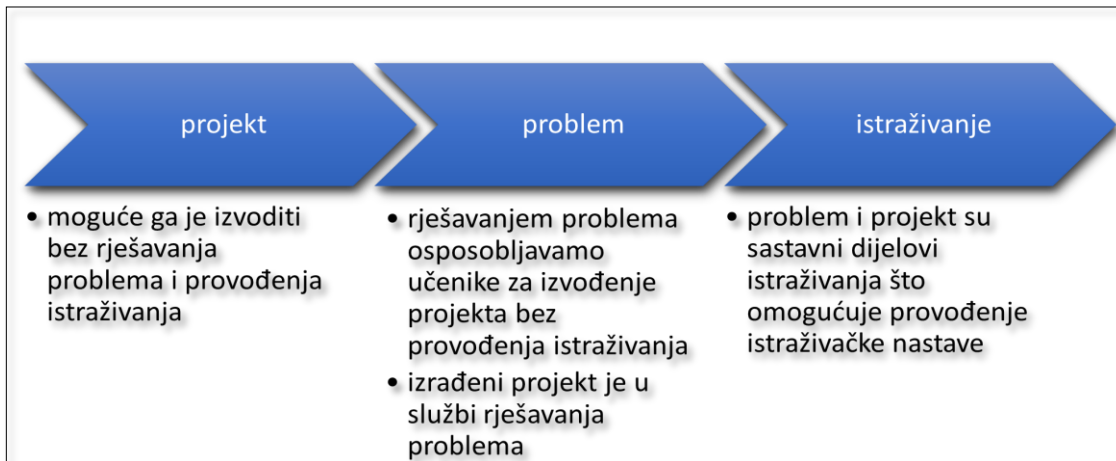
projekt

problem

istraživanje

• moguće ga je izvoditi bez rješavanja problema i provođenja istraživanja

• rješavanjem problema osposobljavamo učenike za izvođenje projekta bez provođenja istraživanja
• izrađeni projekt je u službi rješavanja problema

• problem i projekt su sastavni dijelovi istraživanja što omogućuje provođenje istraživačke nastave